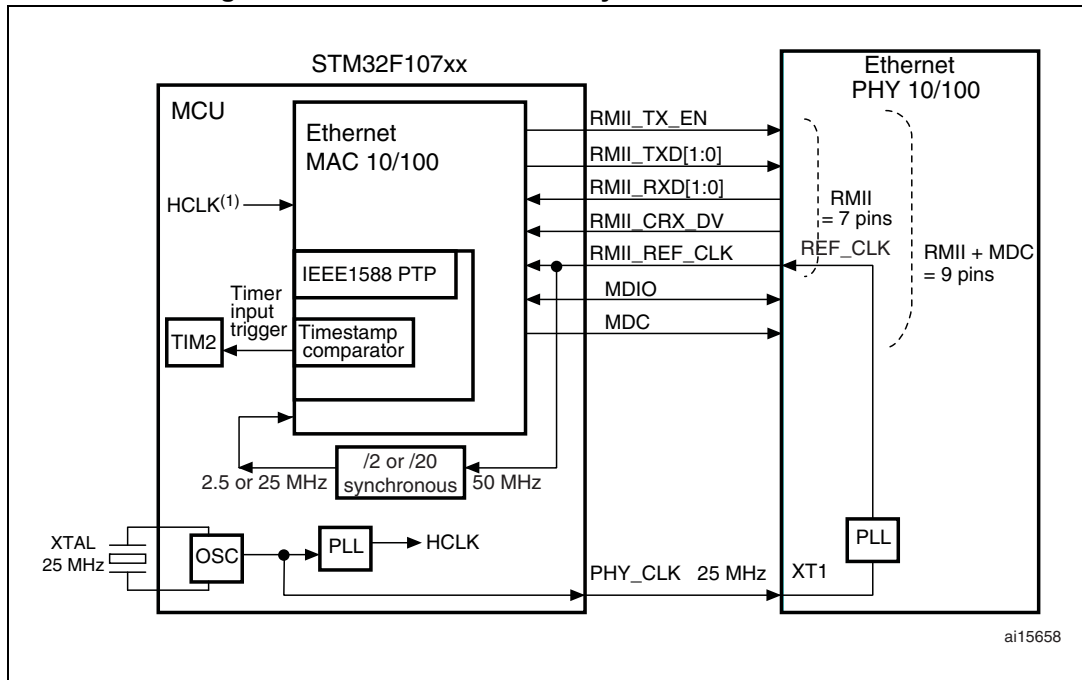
STM32F107xx

MCU

Ethernet MAC 10/100

HCLK$^{(1)}$

IEEE1588 PTP

Timer input trigger

TIM2

Timestamp comparator

2.5 or 25 MHz

/2 or /20 synchronous

50 MHz

XTAL 25 MHz

OSC

PLL

HCLK

RMII_TX_EN

RMII_TXD[1:0]

RMII_RXD[1:0]

RMII_CRX_DV

RMII_REF_CLK

MDIO

MDC

PHY_CLK 25 MHz

Ethernet PHY 10/100

RMII = 7 pins

REF_CLK

RMII + MDC = 9 pins

PLL

XT1

ai15658